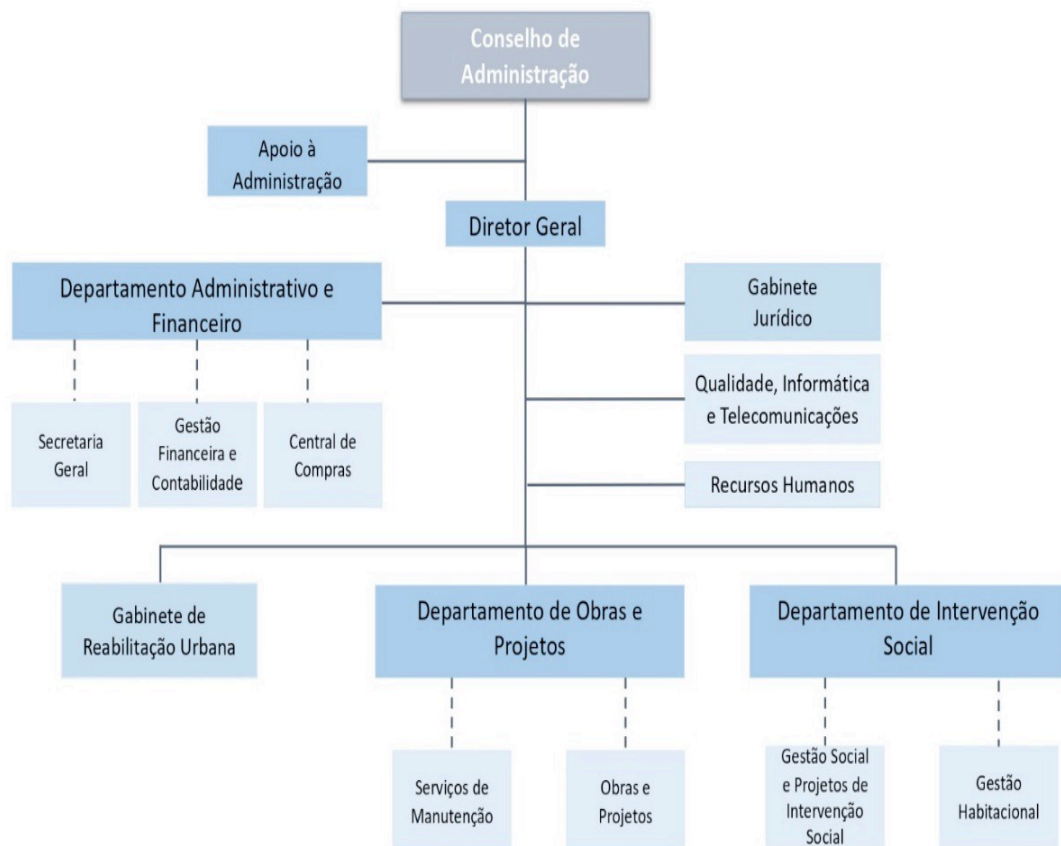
Conselho de Administração

Apoio à Administração

Diretor Geral

Departamento Administrativo e Financeiro

Secretaria Geral

Gestão Financeira e Contabilidade

Central de Compras

Gabinete Jurídico

Qualidade, Informática e Telecomunicações

Recursos Humanos

Gabinete de Reabilitação Urbana

Departamento de Obras e Projetos

Serviços de Manutenção

Obras e Projetos

Departamento de Intervenção Social

Gestão Social e Projetos de Intervenção Social

Gestão Habitacional